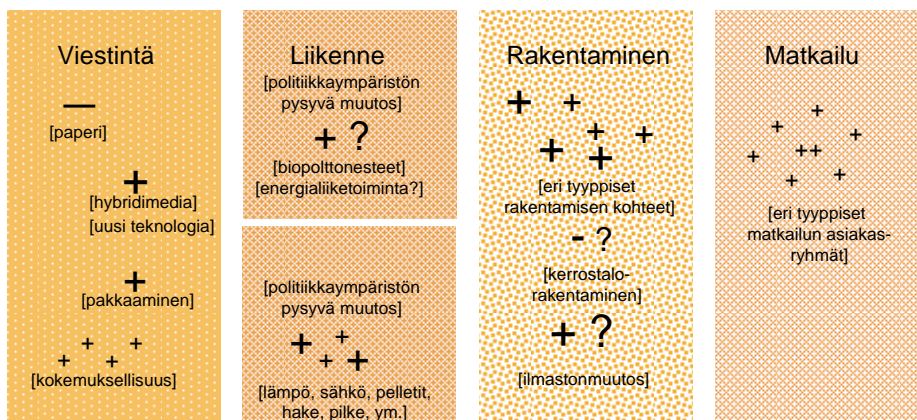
Viestintä

—
[paperi]

+
[hybridimedia]
[uusi teknologia]

+
[pakkaaminen]

+ + + +
[kokemuksellisuus]

Liikenne
[politiikkaympäristön pysyvä muutos]

+ ?
[biopolttonesteet]
[energialiiketoiminta?]

[politiikkaympäristön pysyvä muutos]

+ + + +
[lämpö, sähkö, pelletit, hake, pilke, ym.]

Rakentaminen

+ + + + + +
[eri tyyppiset rakentamisen kohteet]

- ?
[kerrostalorakentaminen]

+ ?
[ilmastonmuutos]

Matkailu

+ + + + + + +
[eri tyyppiset matkailun asiakasryhmät]